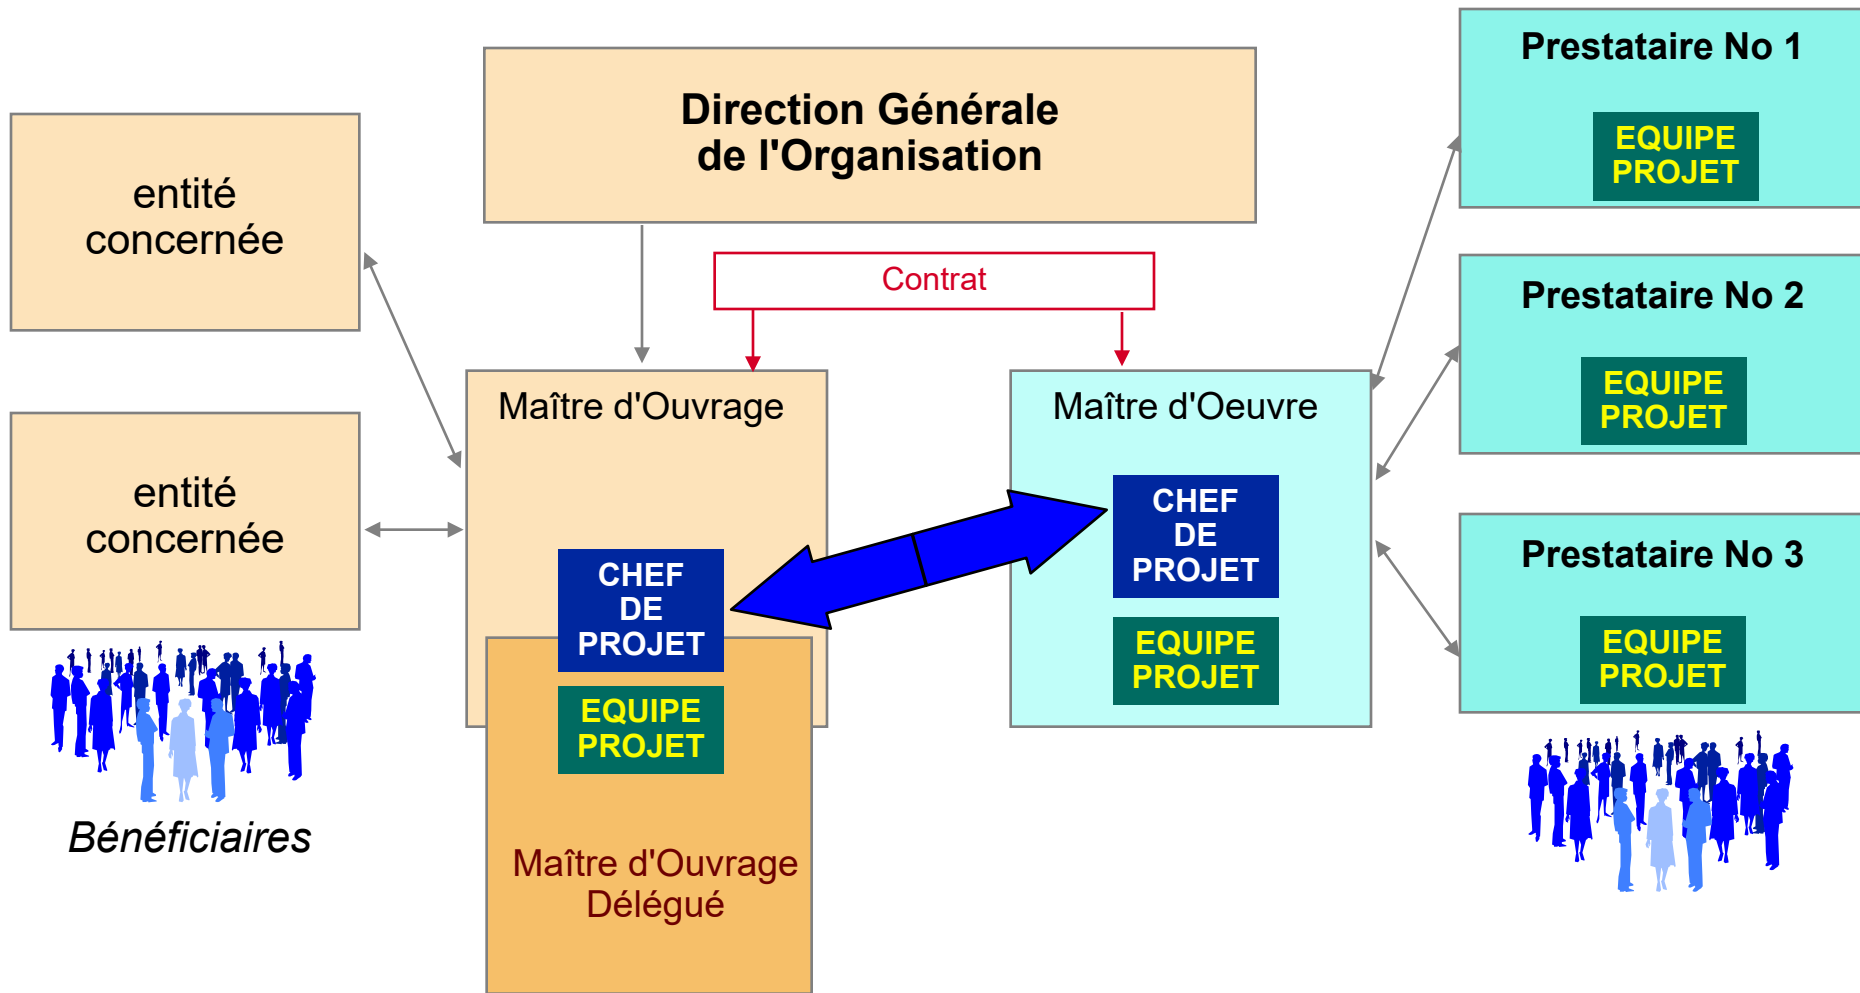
Direction Générale de l'Organisation

Prestataire No 1

EQUIPE PROJET

entité concernée

Contrat

Prestataire No 2

EQUIPE PROJET

Maître d'Ouvrage

Maître d'Oeuvre

entité concernée

CHEF DE PROJET

Prestataire No 3

CHEF DE PROJET

EQUIPE PROJET

EQUIPE PROJET

EQUIPE PROJET

Bénéficiaires

Maître d'Ouvrage Délégué